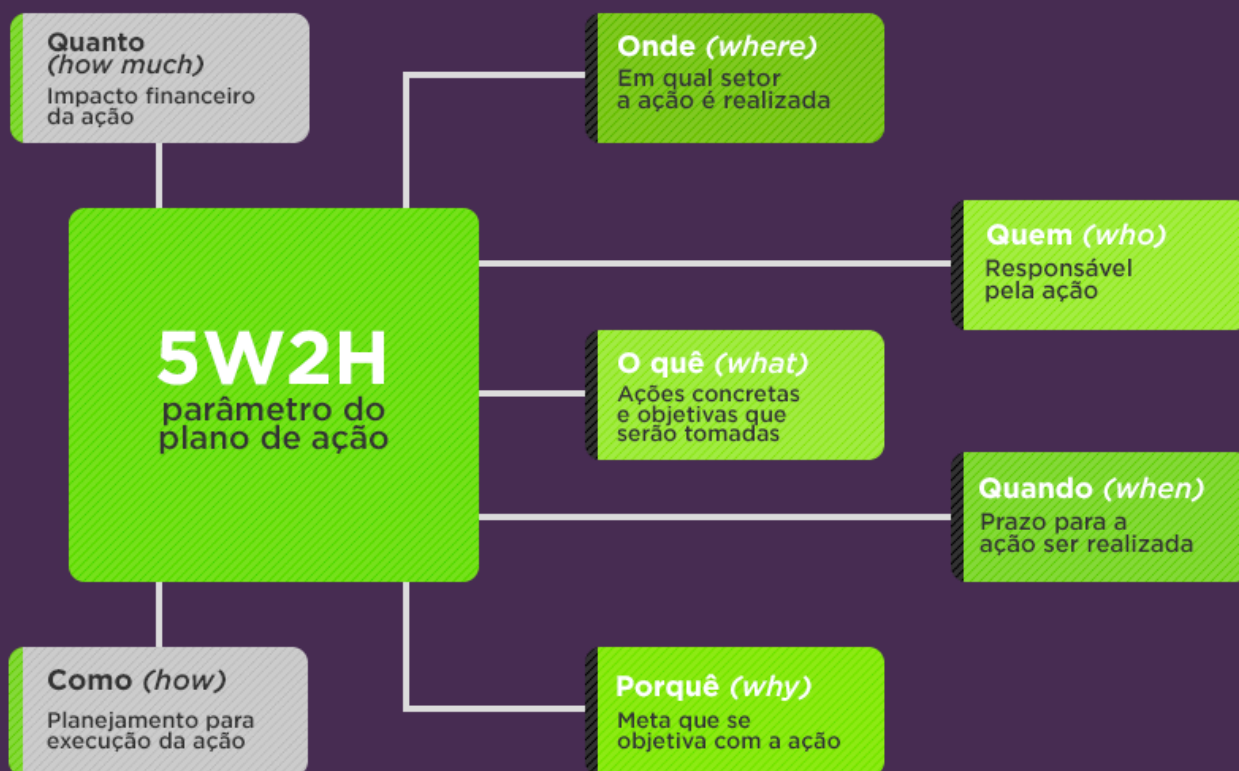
Quanto
(how much)
Impacto financeiro da ação

Onde (where)
Em qual setor a ação é realizada

Quem (who)
Responsável pela ação

5W2H
parâmetro do plano de ação

O quê (what)
Ações concretas e objetivas que serão tomadas

Quando (when)
Prazo para a ação ser realizada

Como (how)
Planejamento para execução da ação

Porquê (why)
Meta que se objetiva com a ação